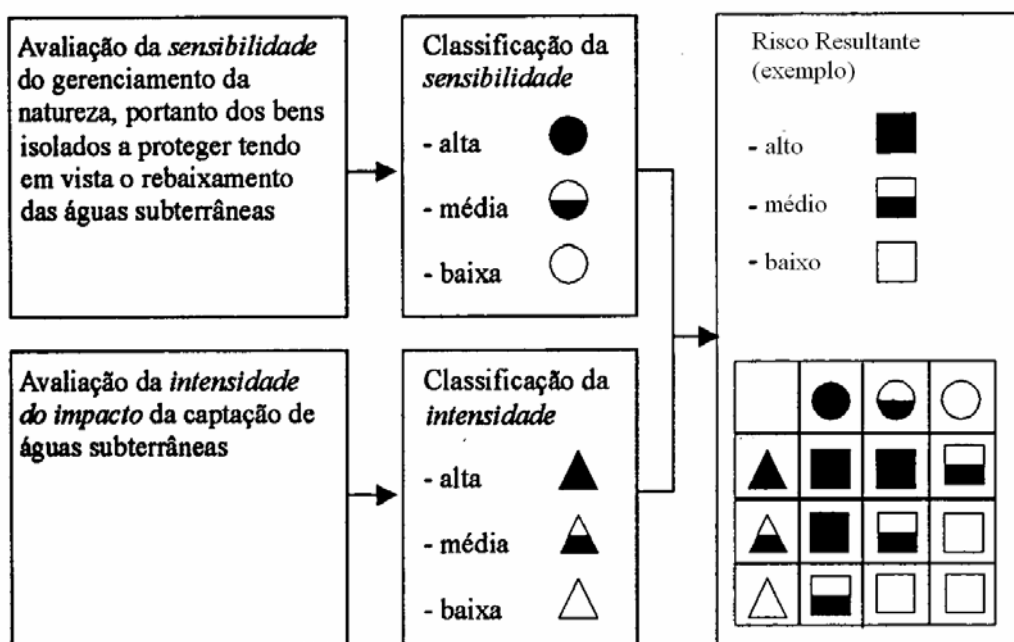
Avaliação da *sensibilidade* do gerenciamento da natureza, portanto dos bens isolados a proteger tendo em vista o rebaixamento das águas subterrâneas

Classificação da *sensibilidade*

- alta

- média

- baixa

Risco Resultante (exemplo)

- alto

- médio

- baixo

Avaliação da *intensidade do impacto* da captação de águas subterrâneas

Classificação da *intensidade*

- alta

- média

- baixa